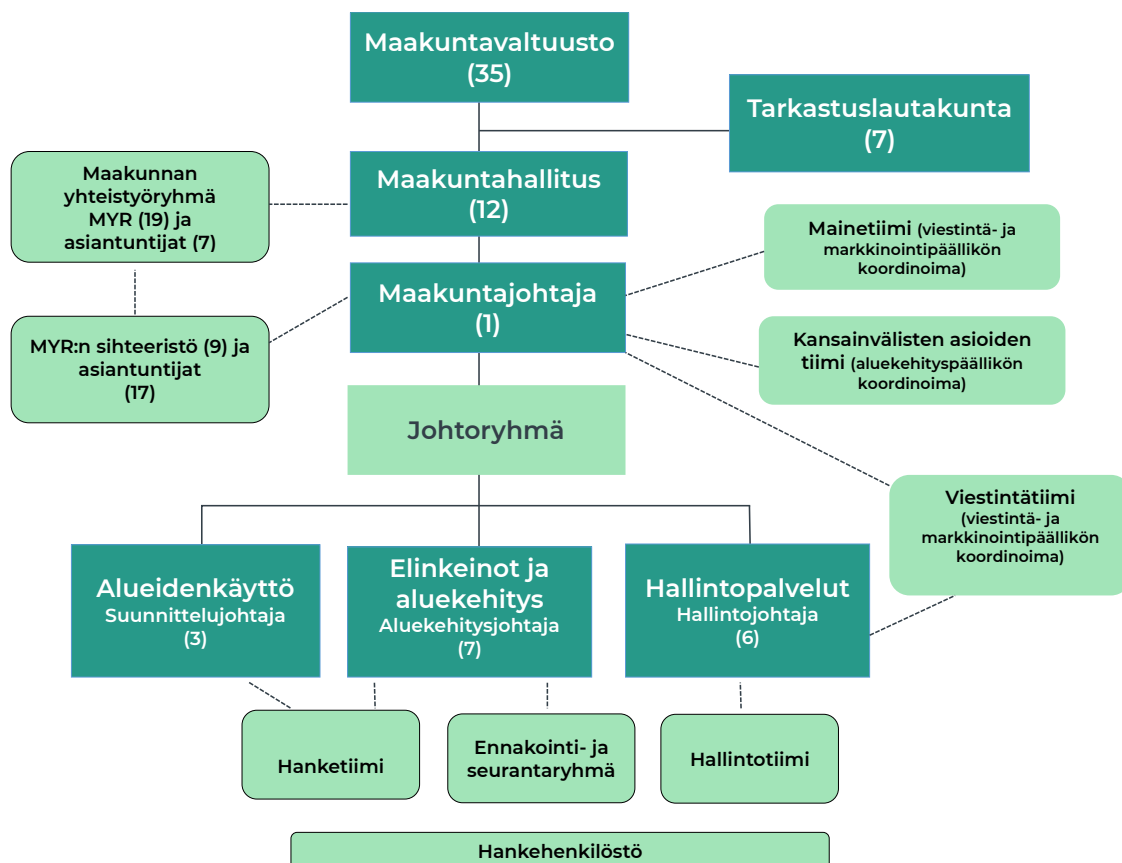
Maakuntavaltuusto (35)

Tarkastuslautakunta (7)

Maakunnan yhteistyöryhmä MYR (19) ja asiantuntijat (7)

Maakuntahallitus (12)

Mainetiimi (viestintä- ja markkinointipäällikön koordinoima)

MYR:n sihteeristö (9) ja asiantuntijat (17)

Maakuntajohtaja (1)

Kansainvälisten asioiden tiimi (aluekehityspäällikön koordinoima)

Johtoryhmä

Viestintätiimi (viestintä- ja markkinointipäällikön koordinoima)

Alueidenkäyttö
Suunnittelujohtaja (3)

Elinkeinot ja aluekehitys
Aluekehitysjohtaja (7)

Hallintopalvelut
Hallintojohtaja (6)

Hanketiimi

Ennakointi- ja seurantaryhmä

Hallintotiimi

Hankehenkilöstö